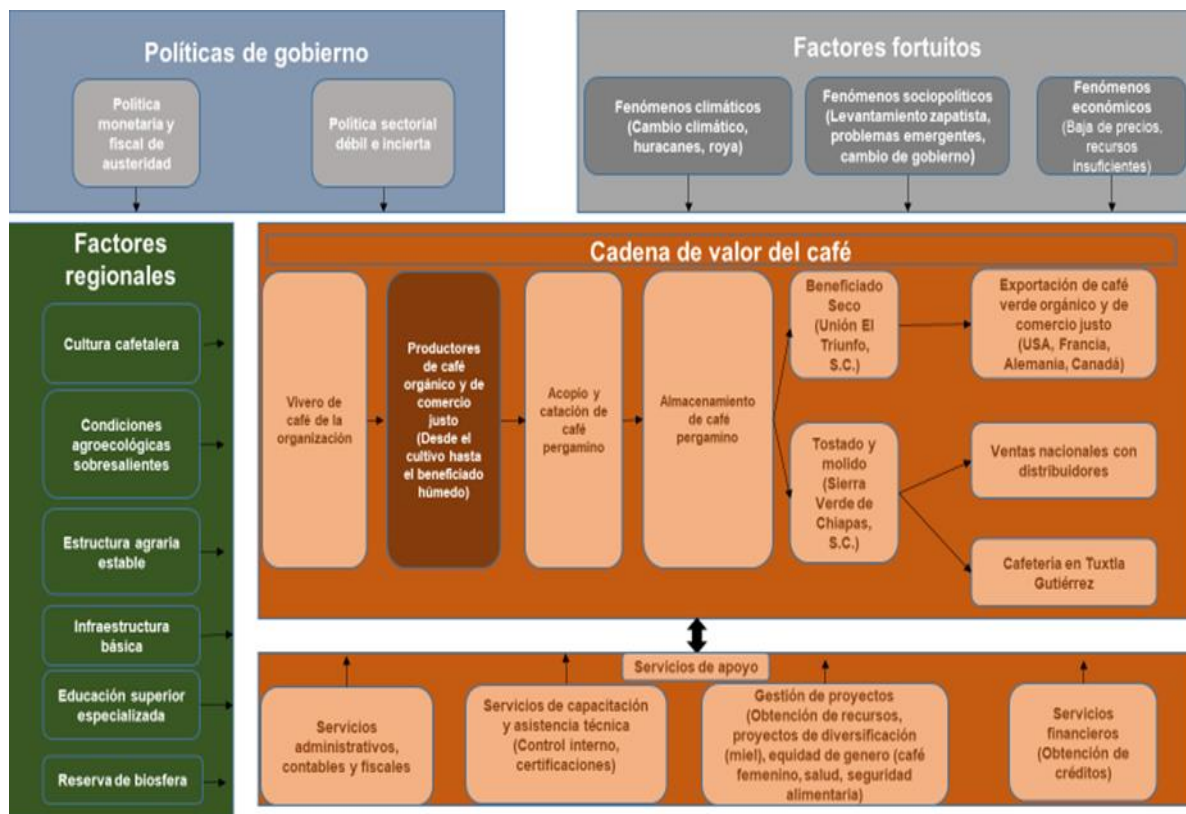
Políticas de gobierno

Política monetaria y fiscal de austeridad

Política sectorial débil e incierta

Factores fortuitos

Fenómenos climáticos (Cambio climático, huracanes, roya)

Fenómenos sociopolíticos (Levantamiento zapatista, problemas emergentes, cambio de gobierno)

Fenómenos económicos (Baja de precios, recursos insuficientes)

Factores regionales

Cultura cafetalera

Condiciones agroecológicas sobresalientes

Estructura agraria estable

Infraestructura básica

Educación superior especializada

Reserva de biosfera

Cadena de valor del café

Vivero de café de la organización

Productores de café orgánico y de comercio justo (Desde el cultivo hasta el beneficiado húmedo)

Acopio y catación de café pergamino

Almacenamiento de café pergamino

Beneficiado Seco (Unión El Triunfo, S.C.)

Tostado y molido (Sierra Verde de Chiapas, S.C.)

Exportación de café verde orgánico y de comercio justo (USA, Francia, Alemania, Canadá)

Ventas nacionales con distribuidores

Cafetería en Tuxtla Gutiérrez

Servicios de apoyo

Servicios administrativos, contables y fiscales

Servicios de capacitación y asistencia técnica (Control interno, certificaciones)

Gestión de proyectos (Obtención de recursos, proyectos de diversificación (miel), equidad de genero (café femenino, salud, seguridad alimentaria)

Servicios financieros (Obtención de créditos)